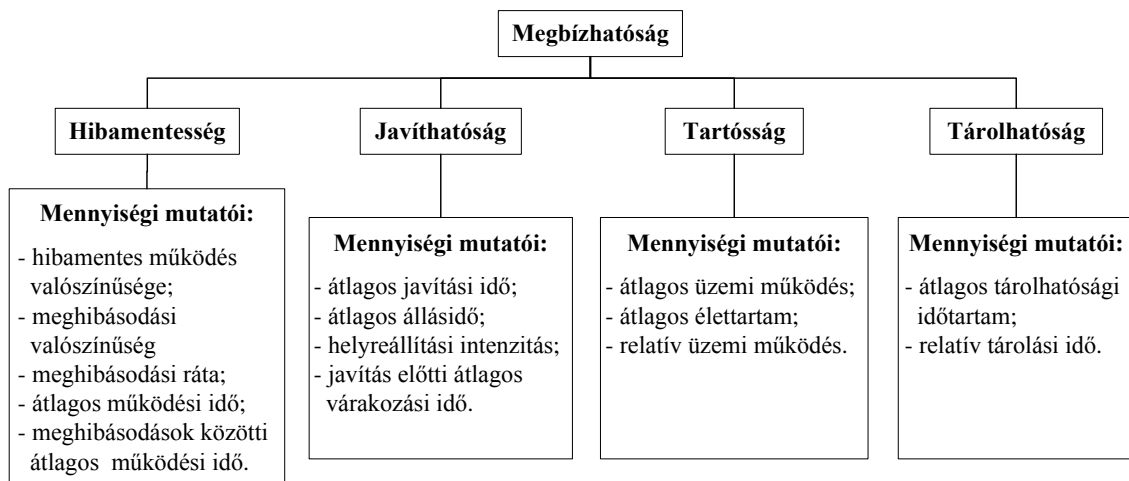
Megbízhatóság

Hibamentesség

Mennyiségi mutatói:
- hibamentes működés valószínűsége;
- meghibásodási valószínűség
- meghibásodási ráta;
- átlagos működési idő;
- meghibásodások közötti átlagos működési idő.

Javíthatóság

Mennyiségi mutatói:
- átlagos javítási idő;
- átlagos állásidő;
- helyreállítási intenzitás;
- javítás előtti átlagos várakozási idő.

Tartósság

Mennyiségi mutatói:
- átlagos üzemi működés;
- átlagos élettartam;
- relatív üzemi működés.

Tárolhatóság

Mennyiségi mutatói:
- átlagos tárolhatósági időtartam;
- relatív tárolási idő.